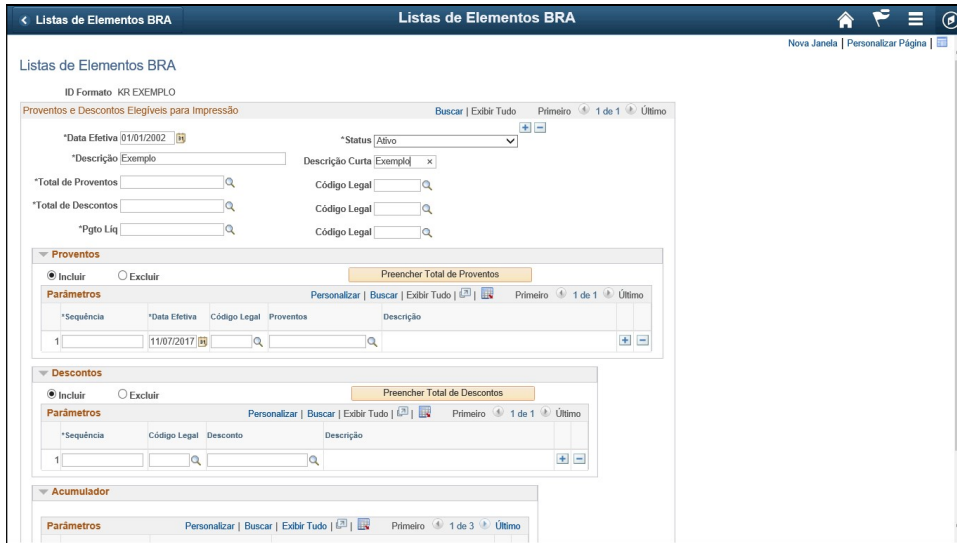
< Listas de Elementos BRA

Listas de Elementos BRA

Nova Janela | Personalizar Página |

Listas de Elementos BRA

ID Formato KR EXEMPLO

Proventos e Descontos Elegíveis para Impressão

Buscar | Exibir Tudo Primeiro 1 de 1 Último

*Data Efetiva 01/01/2002

*Status Ativo

*Descrição Exemplo

Descrição Curta Exemplo

*Total de Proventos

Código Legal

*Total de Descontos

Código Legal

*Pgto Liq

Código Legal

Proventos

Incluir Excluir

Preencher Total de Proventos

Parâmetros

Personalizar | Buscar | Exibir Tudo | Primeiro 1 de 1 Último

| *Sequência | *Data Efetiva | Código Legal | Proventos | Descrição |
|---|---|---|---|---|
| 1 | 11/07/2017 | | | |

Descontos

Incluir Excluir

Preencher Total de Descontos

Parâmetros

Personalizar | Buscar | Exibir Tudo | Primeiro 1 de 1 Último

| *Sequência | Código Legal | Desconto | Descrição |
|---|---|---|---|
| 1 | | | |

Acumulador

Parâmetros

Personalizar | Buscar | Exibir Tudo | Primeiro 1 de 3 Último